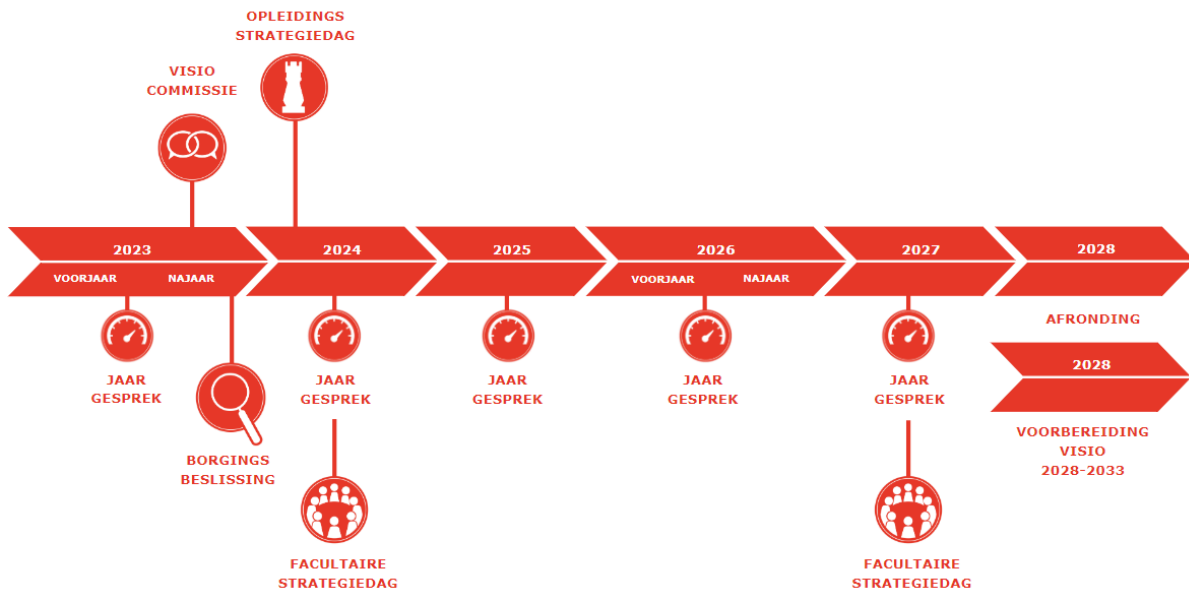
OPLEIDINGS STRATEGIEDAG

VISIO COMMISSIE

2023

VOORJAAR

NAJAAR

2024

2025

2026

VOORJAAR

NAJAAR

2027

2028

JAAR GESPREK

BORGINGS BESLISSING

JAAR GESPREK

FACULTAIRE STRATEGIEDAG

JAAR GESPREK

JAAR GESPREK

JAAR GESPREK

FACULTAIRE STRATEGIEDAG

AFRONDING

2028

VOORBEREIDING VISIO 2028-2033